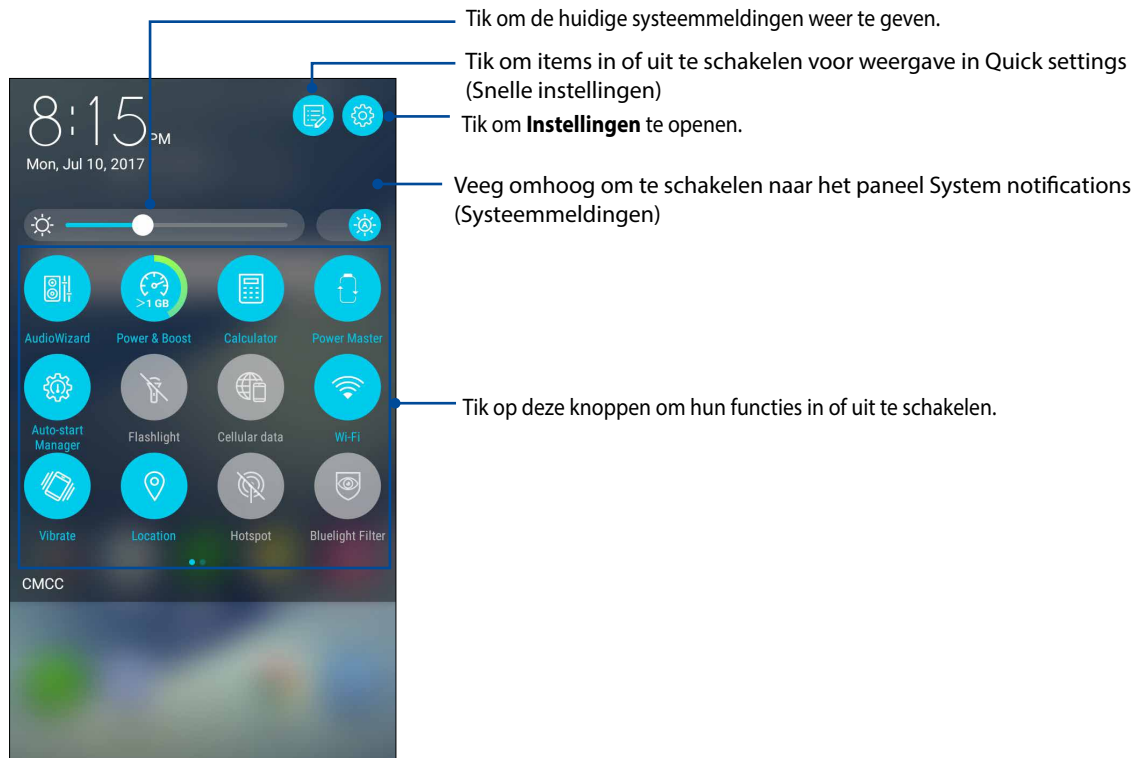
Tik om de huidige systeemmeldingen weer te geven.

Tik om items in of uit te schakelen voor weergave in Quick settings (Snelle instellingen)

Tik om **Instellingen** te openen.

Veeg omhoog om te schakelen naar het paneel System notifications (Systeemmeldingen)

Tik op deze knoppen om hun functies in of uit te schakelen.

8:15 PM
Mon, Jul 10, 2017

>1 GB

AudioWizard
Power & Boost
Calculator
Power Master
Auto-start Manager
Flashlight
Cellular data
Wi-Fi
Vibrate
Location
Hotspot
Bluelight Filter

CMCC